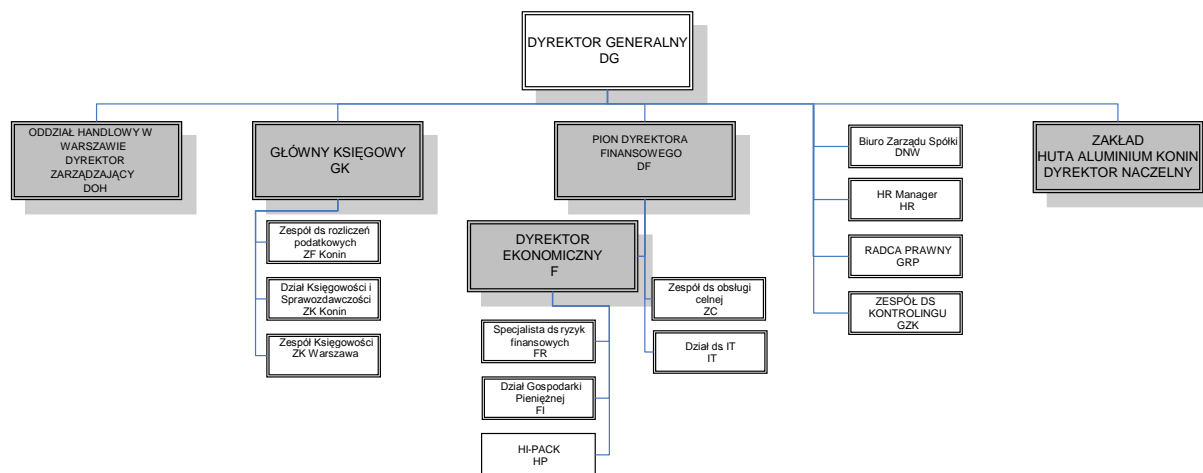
DYREKTOR GENERALNY
DG

ODDZIAŁ HANDLOWY W WARSZAWIE
DYREKTOR ZARZĄDZAJĄCY
DOH

GŁÓWNY KSIĘGOWY
GK

Zespół ds rozliczeń podatkowych
ZF Konin

Dział Księgowości i Sprawozdawczości
ZK Konin

Zespół Księgowości
ZK Warszawa

PION DYREKTORA FINANSOWEGO
DF

DYREKTOR EKONOMICZNY
F

Specjalista ds ryzyk finansowych
FR

Dział Gospodarki Pieniężnej
FI

HI-PACK
HP

Zespół ds obsługi celnej
ZC

Dział ds IT
IT

Biuro Zarządu Spółki
DNW

HR Manager
HR

RADCA PRAWNY
GRP

ZESPÓŁ DS KONTROLINGU
GZK

ZAKŁAD
HUTA ALUMINIUM KONIN
DYREKTOR NACZELNY